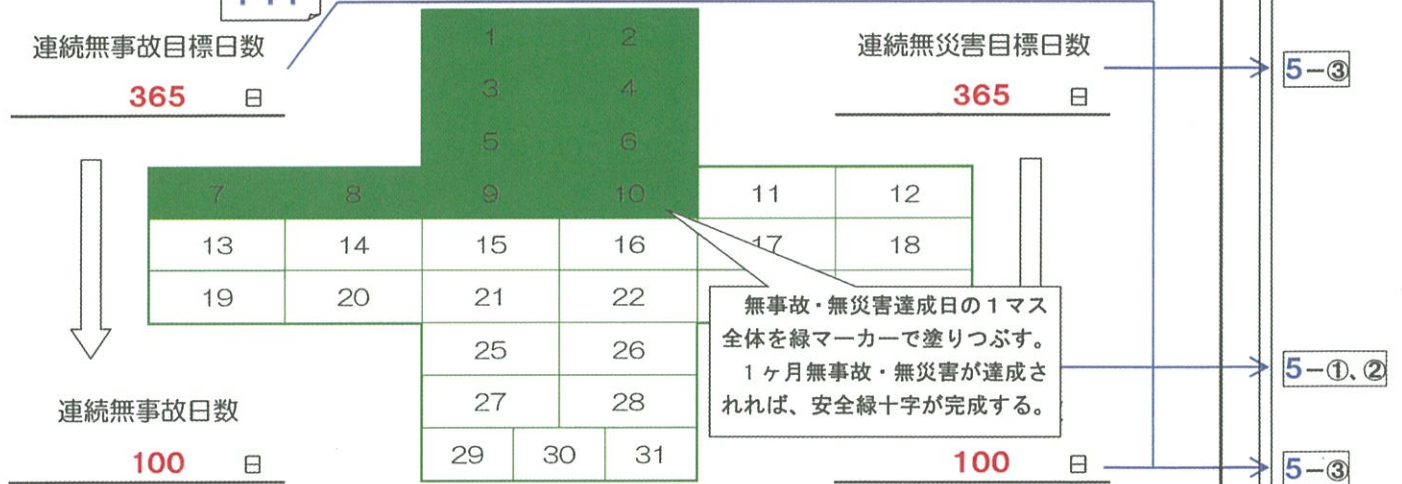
連続無事故目標日数

365 日

連続無災害目標日数

365 日

| | | 1 | 2 | | |
|---|---|---|---|---|---|
| | | 3 | 4 | | |
| | | 5 | 6 | | |
| 7 | 8 | 9 | 10 | 11 | 12 |
| 13 | 14 | 15 | 16 | 17 | 18 |
| 19 | 20 | 21 | 22 | | |
| | | 25 | 26 | | |
| | | 27 | 28 | | |
| | | 29 | 30 | 31 | |

無事故・無災害達成日の１マス全体を緑マーカーで塗りつぶす。
１ヶ月無事故・無災害が達成されれば、安全緑十字が完成する。

連続無事故日数

100 日

100 日

5－③

5－①、②

5－③